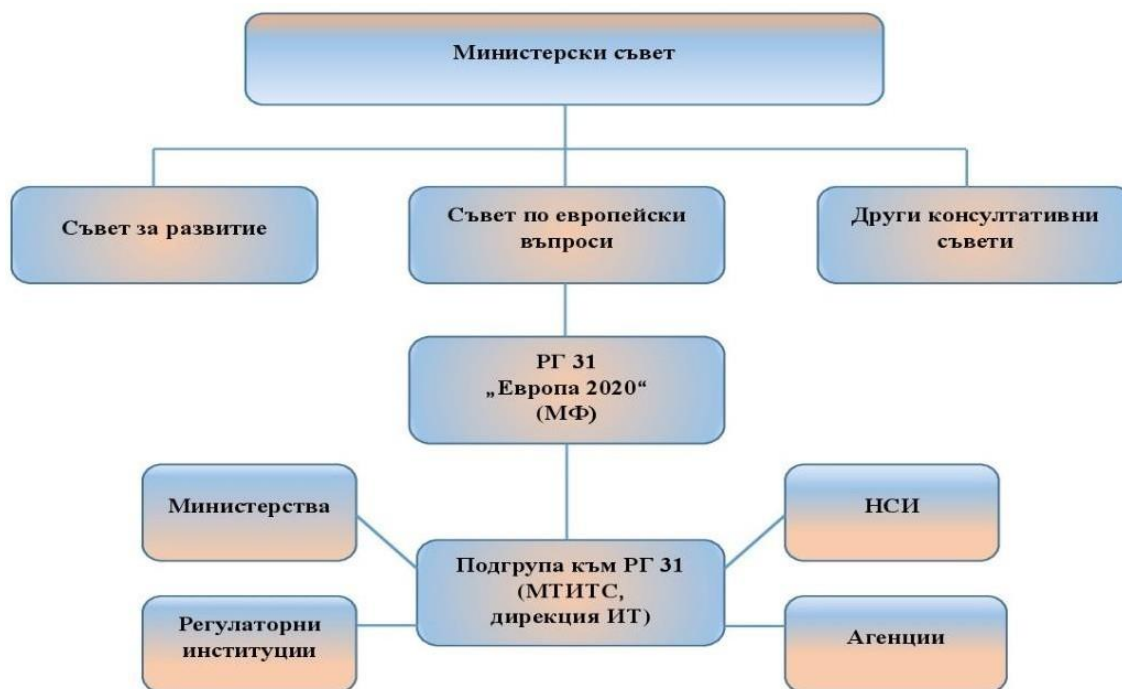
Министерски съвет

Съвет за развитие

Съвет по европейски въпроси

Други консултативни съвети

РГ 31
„Европа 2020“
(МФ)

Министерства

НСИ

Подгрупа към РГ 31
(МТИТС,
дирекция ИТ)

Регулаторни институции

Агенции